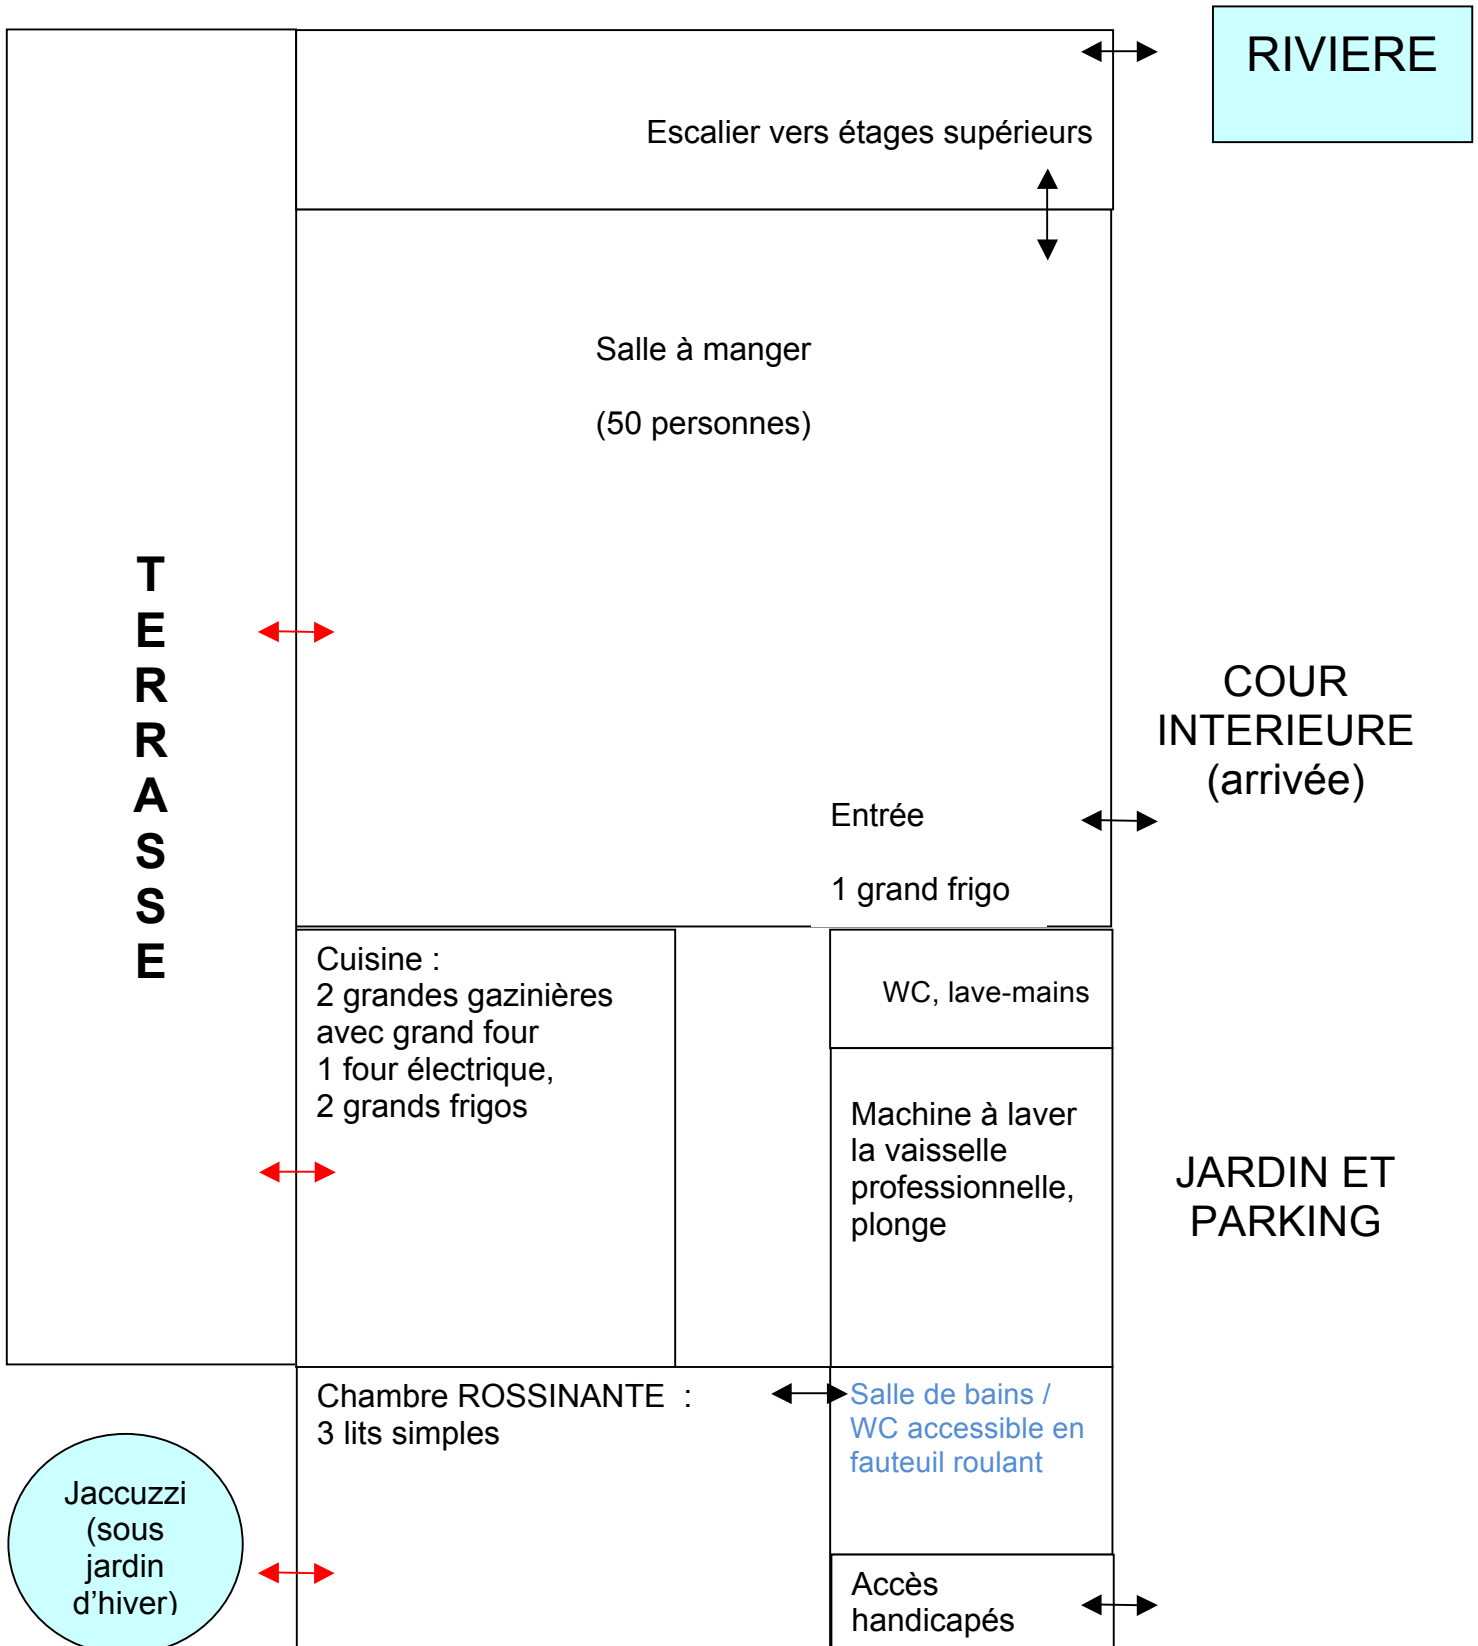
RIVIERE

Escalier vers étages supérieurs

Salle à manger

(50 personnes)

T
E
R
R
A
S
S
E

COUR INTERIEURE (arrivée)

Entrée

1 grand frigo

Cuisine :
2 grandes gazinières avec grand four
1 four électrique,
2 grands frigos

WC, lave-mains

Machine à laver la vaisselle professionnelle, plonge

JARDIN ET PARKING

Chambre ROSSINANTE :
3 lits simples

Salle de bains / WC accessible en fauteuil roulant

Jaccuzzi (sous jardin d'hiver)

Accès handicapés